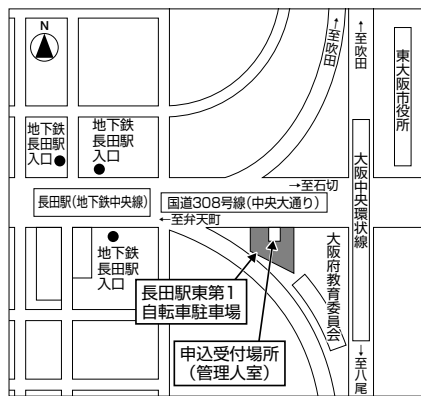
N

↑至吹田

↑至吹田

東大阪市役所

地下鉄長田駅入口

地下鉄長田駅入口

大阪中央環状線

→至石切

長田駅(地下鉄中央線)

国道308号線(中央大通り)

←至弁天町

地下鉄長田駅入口

大阪府教育委員会

長田駅東第1自転車駐車場

申込受付場所(管理人室)

↓至八尾